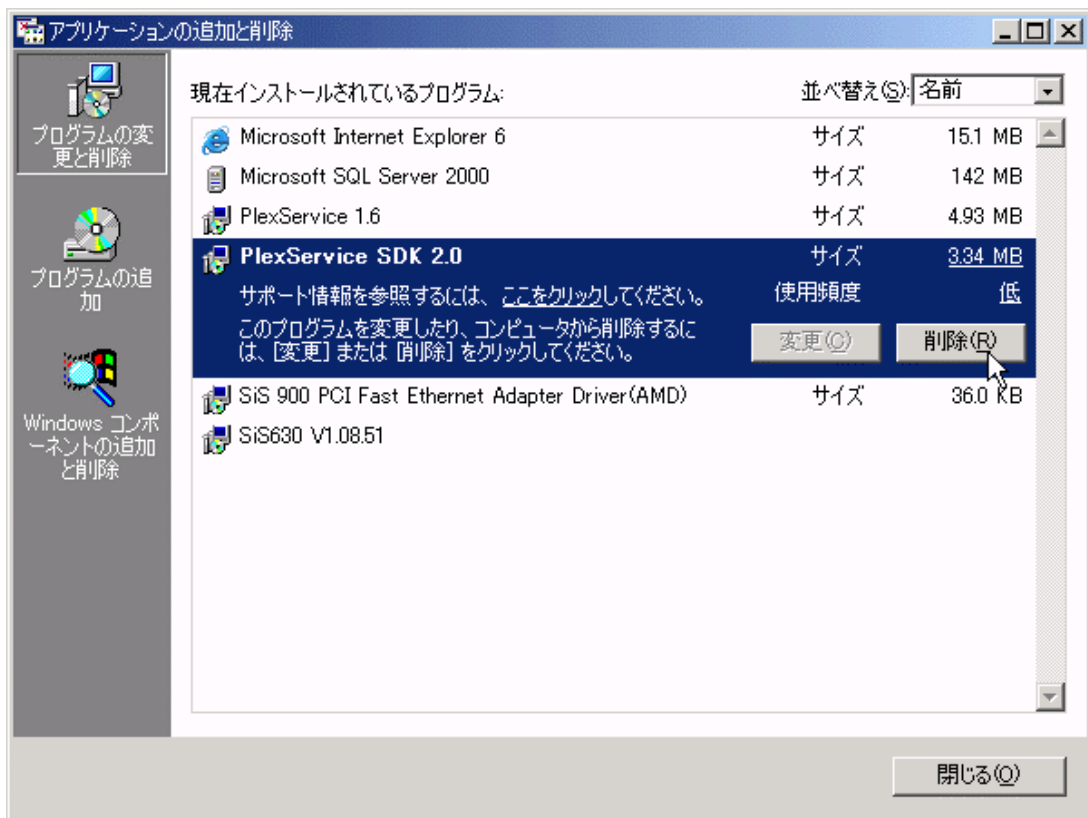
アプリケーションの追加と削除

プログラムの変更と削除

プログラムの追加

Windows コンポーネントの追加と削除

現在インストールされているプログラム:

並べ替え(S): 名前

| | | |
|---|---|---|
| Microsoft Internet Explorer 6 | サイズ | 15.1 MB |
| Microsoft SQL Server 2000 | サイズ | 142 MB |
| PlexService 1.6 | サイズ | 4.93 MB |
| PlexService SDK 2.0 | サイズ | 3.34 MB |
| サポート情報を参照するには、ここをクリックしてください。 | 使用頻度 | 低 |
| このプログラムを変更したり、コンピュータから削除するには、[変更] または [削除] をクリックしてください。 | 変更(C) | 削除(R) |
| SiS 900 PCI Fast Ethernet Adapter Driver(AMD) | サイズ | 36.0 KB |
| SiS630 V1.08.51 | | |

閉じる(O)